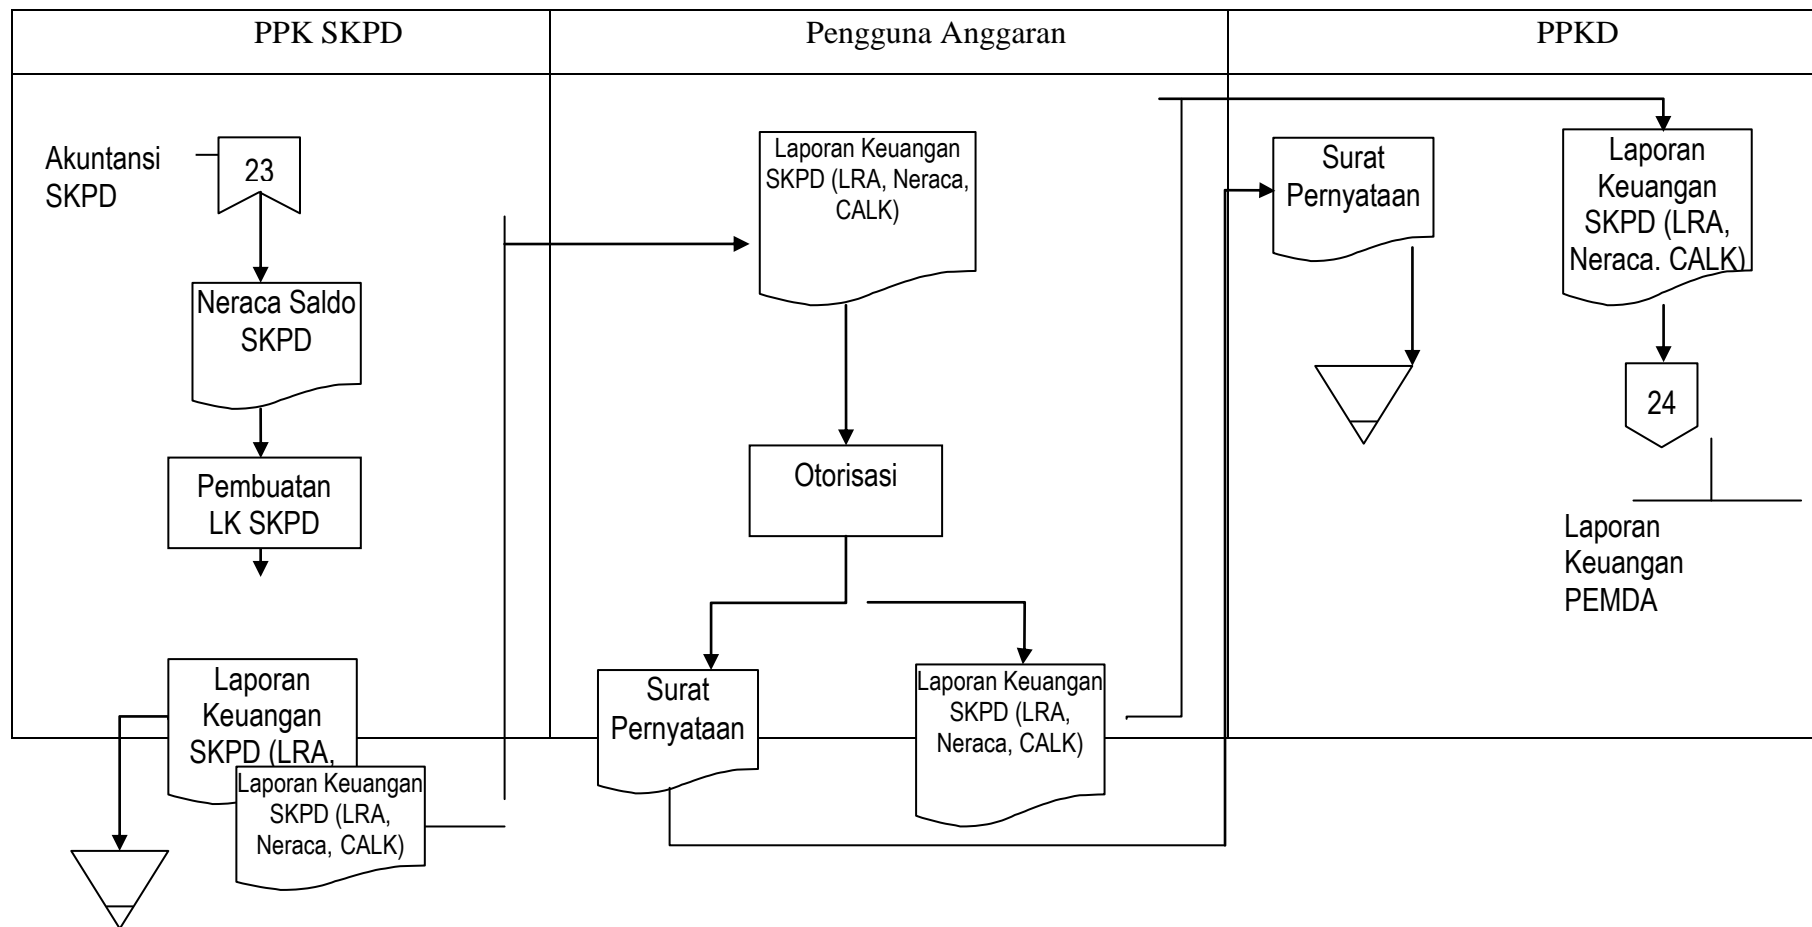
PPK SKPD

Pengguna Anggaran

PPKD

Akuntansi SKPD

23

Neraca Saldo SKPD

Pembuatan LK SKPD

Laporan Keuangan SKPD (LRA,

Laporan Keuangan SKPD (LRA, Neraca, CALK)

Laporan Keuangan SKPD (LRA, Neraca, CALK)

Otorisasi

Surat Pernyataan

Laporan Keuangan SKPD (LRA, Neraca, CALK)

Surat Pernyataan

Laporan Keuangan SKPD (LRA, Neraca. CALK)

24

Laporan Keuangan PEMDA